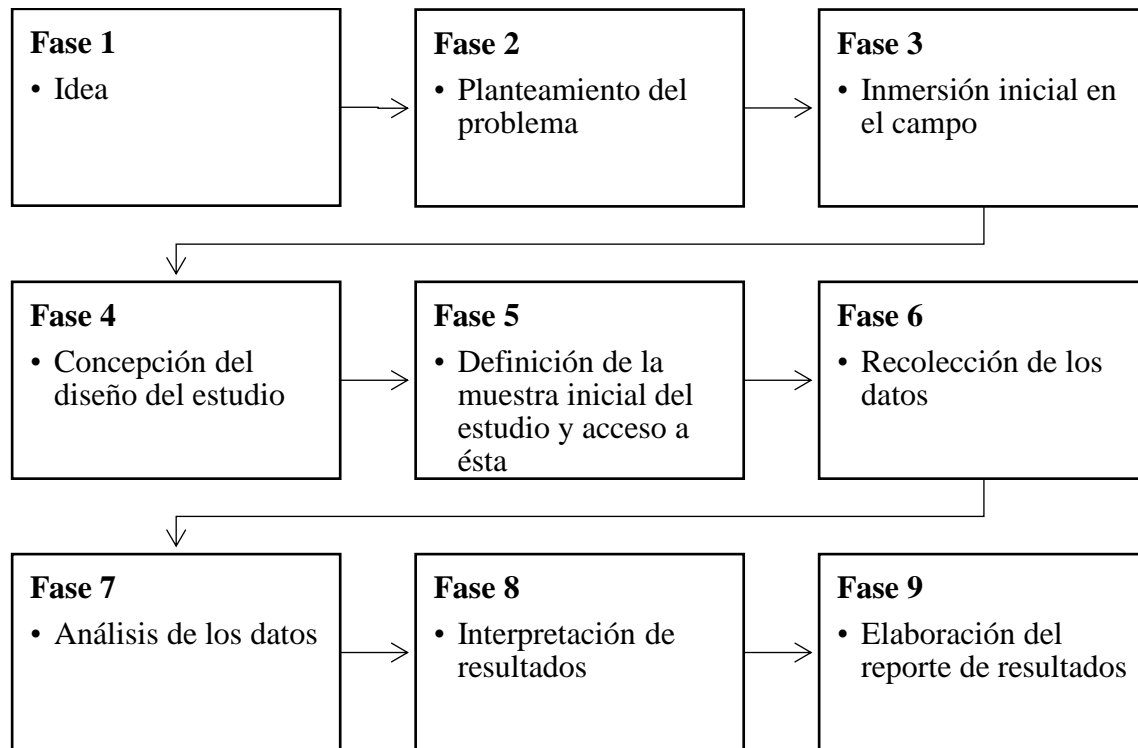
**Fase 1**
• Idea

**Fase 2**
• Planteamiento del problema

**Fase 3**
• Inmersión inicial en el campo

**Fase 4**
• Concepción del diseño del estudio

**Fase 5**
• Definición de la muestra inicial del estudio y acceso a ésta

**Fase 6**
• Recolección de los datos

**Fase 7**
• Análisis de los datos

**Fase 8**
• Interpretación de resultados

**Fase 9**
• Elaboración del reporte de resultados